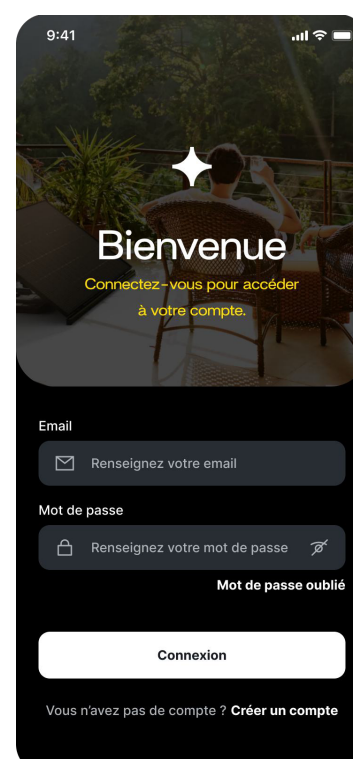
9:41

Bienvenue

Connectez-vous pour accéder à votre compte.

Email

Renseignez votre email

Mot de passe

Renseignez votre mot de passe

Mot de passe oublié

Connexion

Vous n'avez pas de compte ? Créer un compte